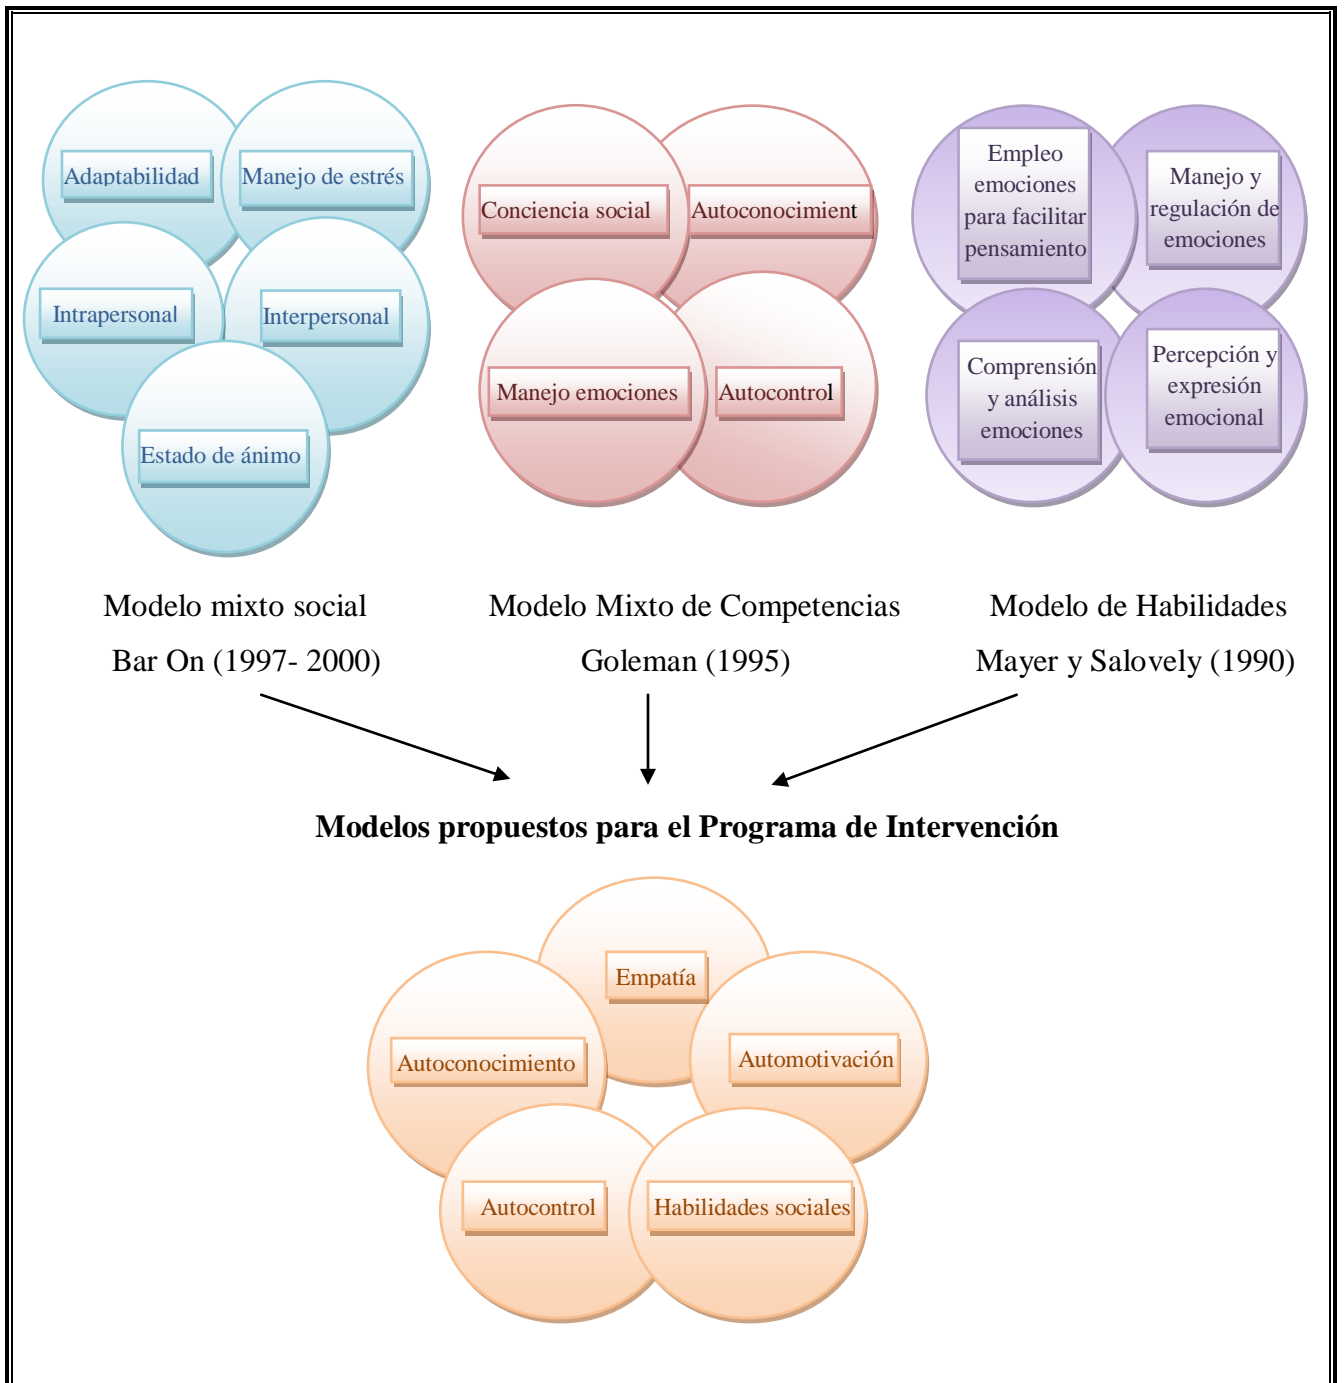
Adaptabilidad

Manejo de estrés

Intrapersonal

Interpersonal

Estado de ánimo

Conciencia social

Autoconocimient

Manejo emociones

Autocontrol

Empleo emociones para facilitar pensamiento

Manejo y regulación de emociones

Comprensión y análisis emociones

Percepción y expresión emocional

Modelo mixto social
Bar On (1997- 2000)

Modelo Mixto de Competencias
Goleman (1995)

Modelo de Habilidades
Mayer y Salovely (1990)

**Modelos propuestos para el Programa de Intervención**

Empatía

Autoconocimiento

Automotivación

Autocontrol

Habilidades sociales